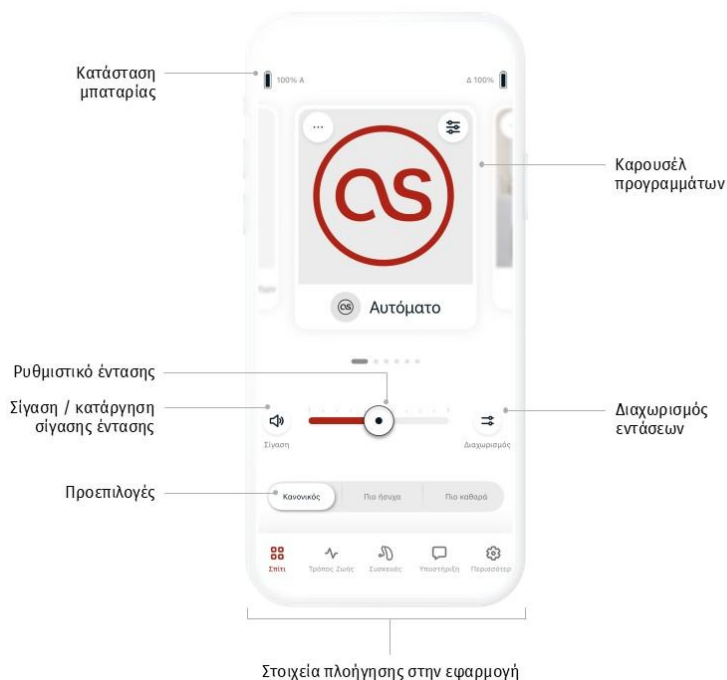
Κατάσταση μπαταρίας

100% A

Δ 100%

Καρουσέλ προγραμμάτων

Αυτόματο

Ρυθμιστικό έντασης

Σίγαση / κατάργηση σίγασης έντασης

Σίγαση

Διαχωρισμός

Διαχωρισμός εντάσεων

Προεπιλογές

Κανονικός

Πιο ήπια

Πιο καθαρά

Σπίτι

Τρόπος Ζωής

Συσκευές

Υποστήριξη

Περισσότερ

Στοιχεία πλοήγησης στην εφαρμογή